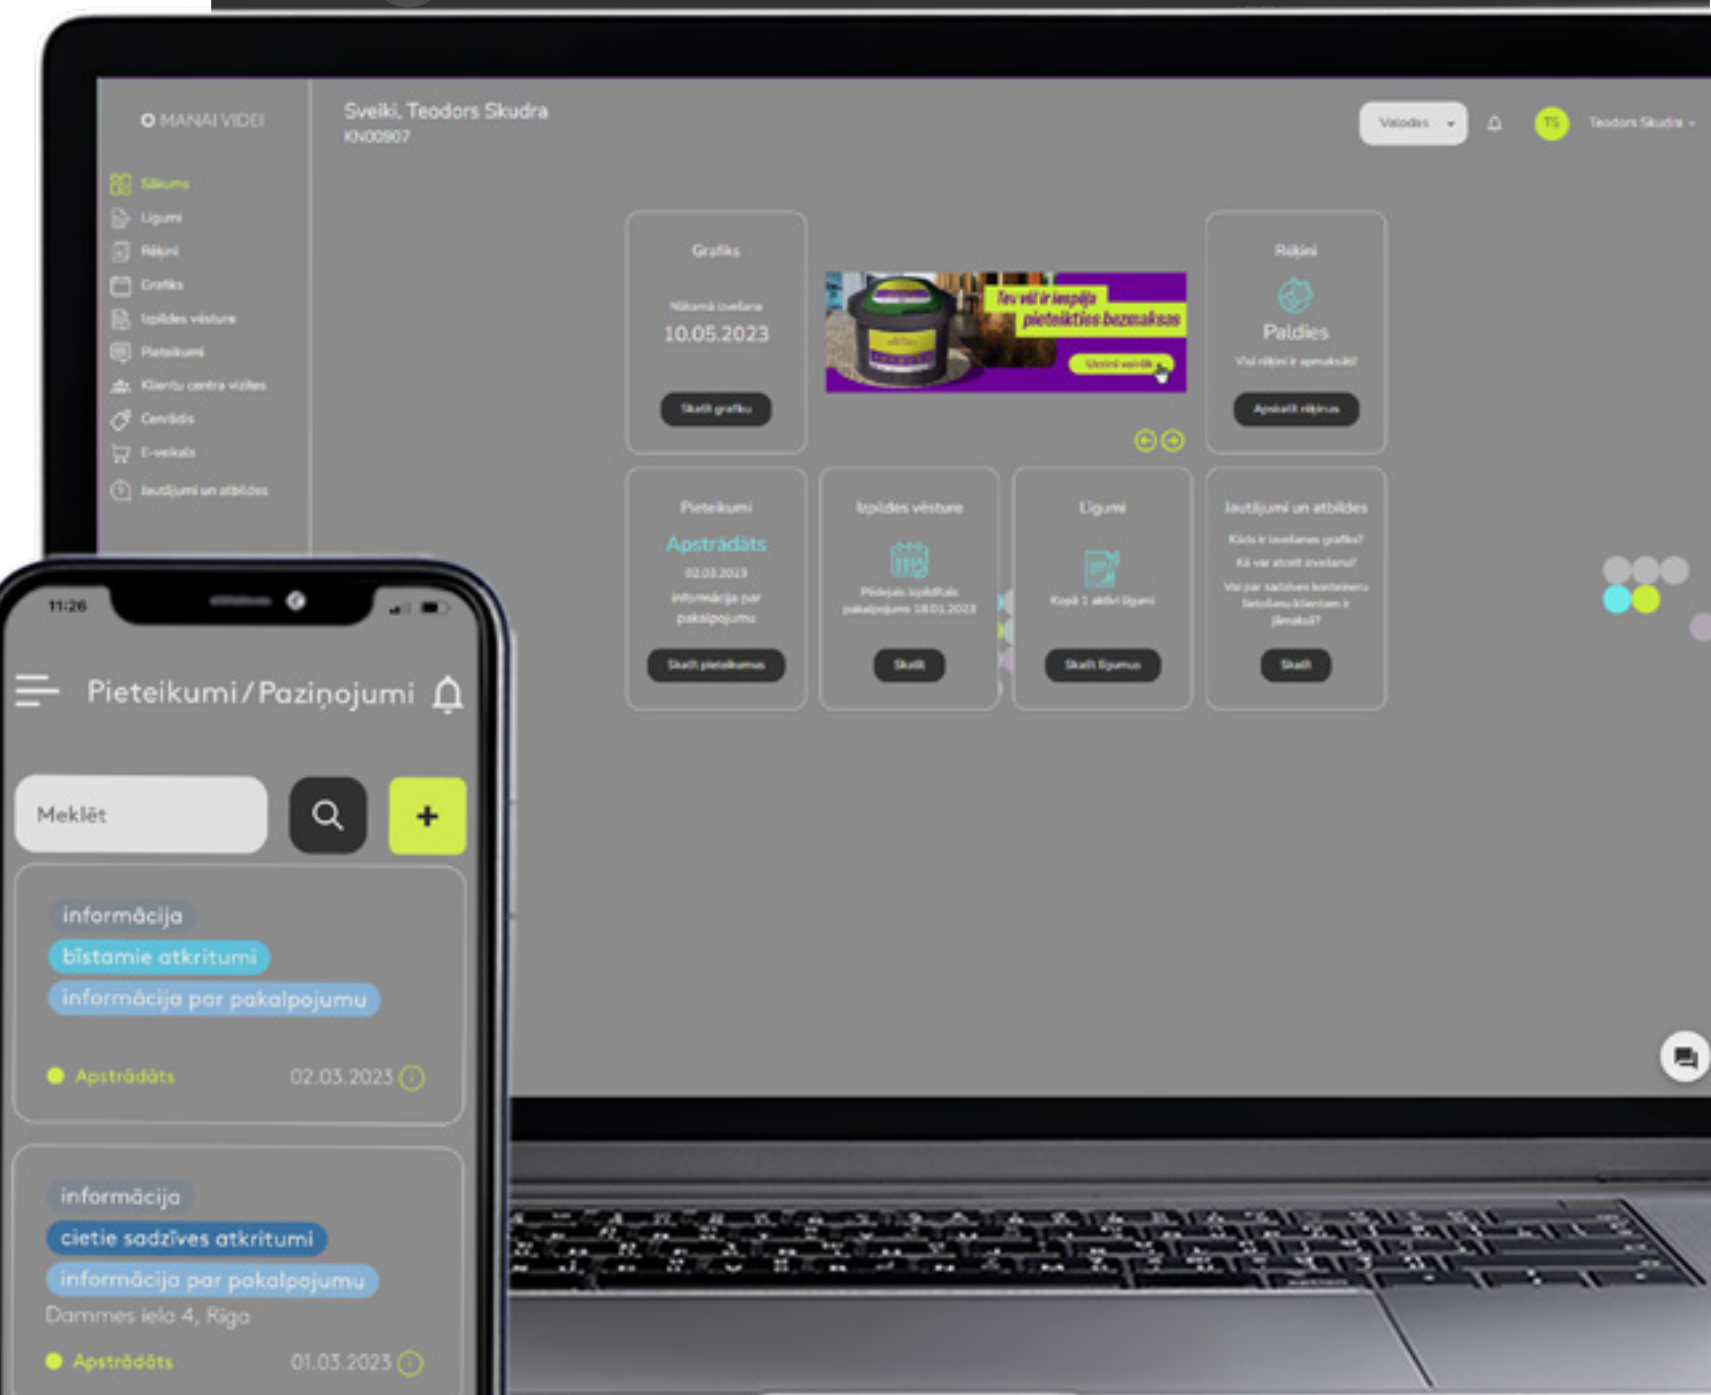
MANAI VIDEI

Sākums
Līgumi
Rēķini
Grafiks
Izpildes vēsture
Pieteikumi
Klientu centra vizītes
Cenrādis
E-veikals
Jautājumi un atbildes

Sveiki, Teodors Skudra
KN00907

Valodas
TS
Teodors Skudra

Grafiks
Nākamā izvešana
10.05.2023
Skatīt grafiku

Tev vēl ir iespēja pieteikties bezmaksas
Uzzini vairāk

Rēķini
Paldies
Visi rēķini ir apmaksāti
Apskatīt rēķinus

Pieteikumi
Apstrādāts
02.03.2023
informācija par pakalpojumu
Skatīt pieteikumus

Izpildes vēsture
Pēdējais izpildītais pakalpojums 18.01.2023
Skatīt

Līgumi
Kopā 1 aktīvi līgumi
Skatīt līgumus

Jautājumi un atbildes
Kāds ir izvešanas grafiks?
Kā var atcelt izvešanu?
Vai par sadzīves konteineru iztukšošanu klientam ir jāmaksā?
Skatīt

11:26

Pieteikumi / Paziņojumi

Meklēt

+

informācija
bīstamie atkritumi
informācija par pakalpojumu
Apstrādāts
02.03.2023

informācija
cietie sadzīves atkritumi
informācija par pakalpojumu
Dammes iela 4, Rīga
Apstrādāts
01.03.2023